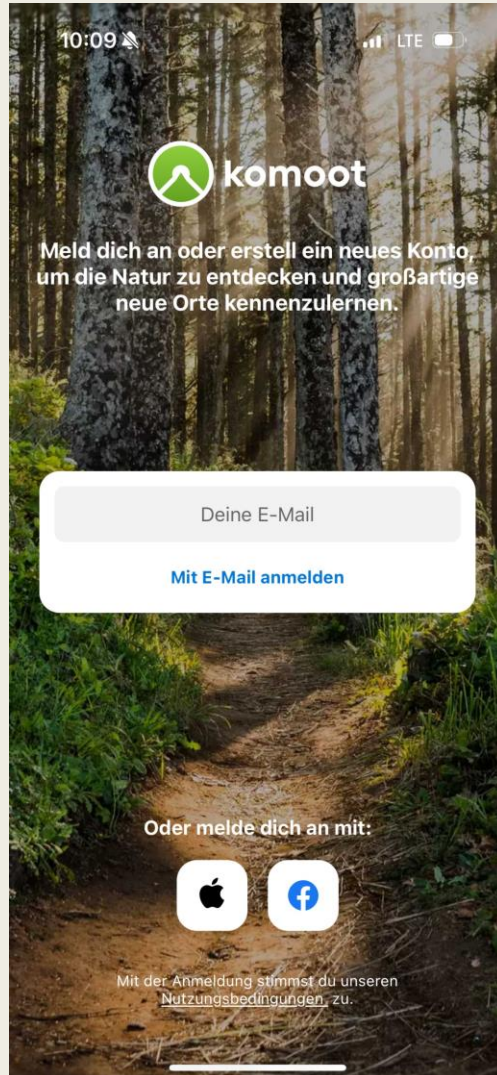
10:09 LTE

komoot

Meld dich an oder erstell ein neues Konto, um die Natur zu entdecken und großartige neue Orte kennenzulernen.

Deine E-Mail

Mit E-Mail anmelden

Oder melde dich an mit:

Mit der Anmeldung stimmst du unseren Nutzungsbedingungen zu.